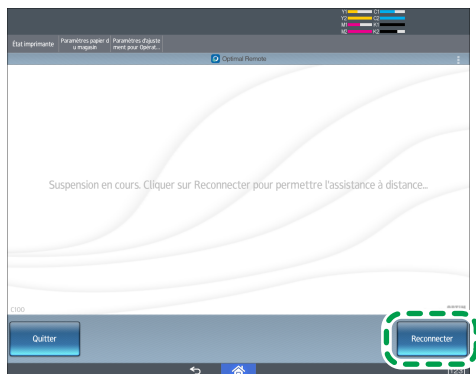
Y1 Y2 M1 M2 K1 C2 K2

État imprimante

Paramètres papier du magasin

Paramètres d'ajustement pour Opérat...

Optimal Remote

Suspension en cours. Cliquer sur Reconnecter pour permettre l'assistance à distance...

E100

Quitter

Reconnecter